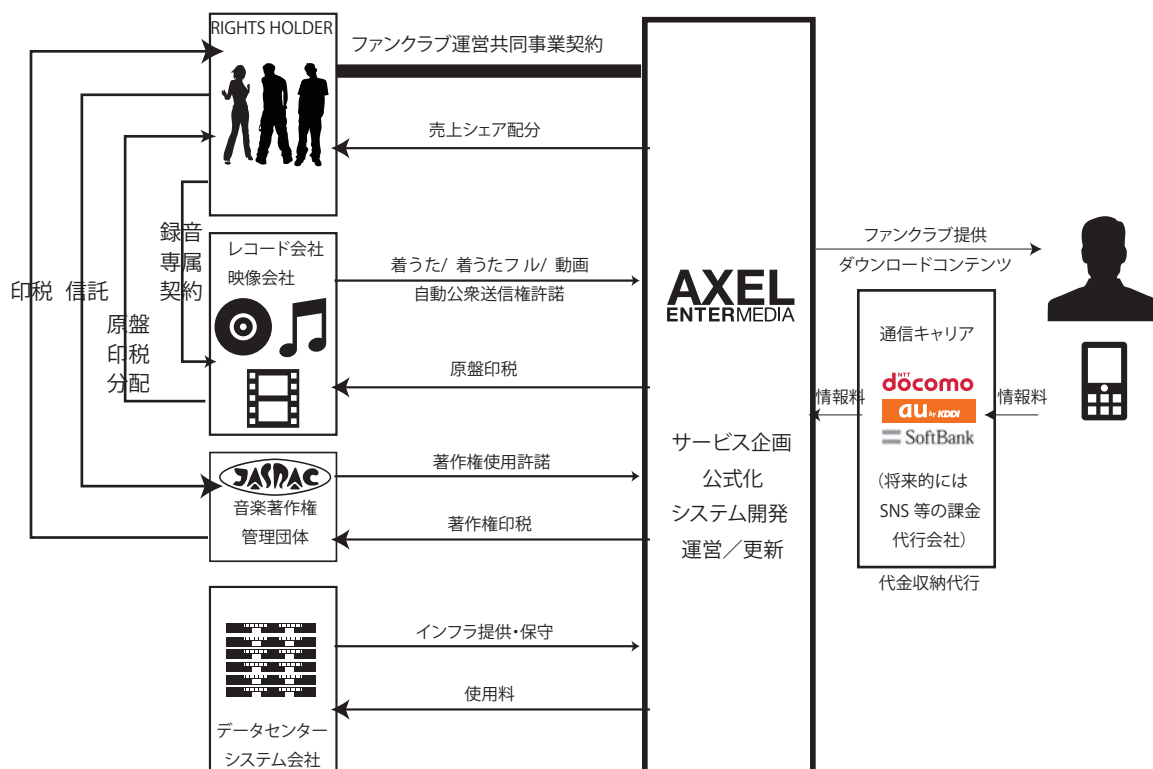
RIGHTS HOLDER

ファンクラブ運営共同事業契約

売上シェア配分

印税 信託

原盤 印税 分配

録音 専属 契約

レコード会社
映像会社

着うた/ 着うたフル/ 動画
自動公衆送信権許諾

原盤印税

JASRAC
音楽著作権
管理団体

著作権使用許諾

著作権印税

インフラ提供・保守

使用料

データセンター
システム会社

AXEL
ENTERMEDIA

サービス企画
公式化
システム開発
運営／更新

ファンクラブ提供
ダウンロードコンテンツ

通信キャリア

情報料

情報料

NTT docomo
au by KDDI
SoftBank

（将来的には
SNS 等の課金
代行会社）

代金収納代行